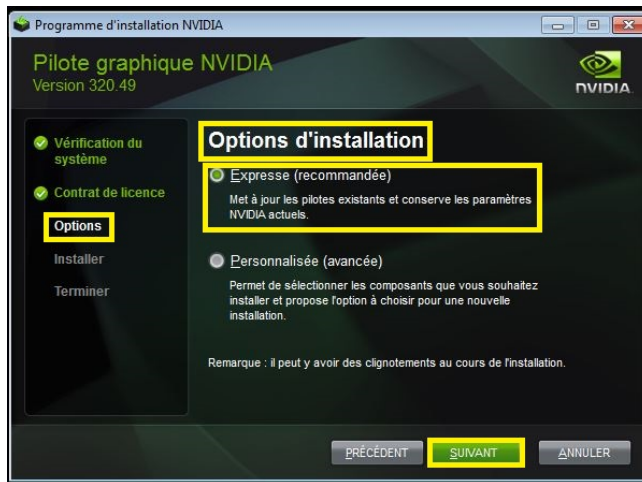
Programme d'installation NVIDIA

Pilote graphique NVIDIA
Version 320.49

NVIDIA

Vérification du système
Contrat de licence
Options
Installer
Terminer

Options d'installation

Expresse (recommandée)
Met à jour les pilotes existants et conserve les paramètres NVIDIA actuels.

Personnalisée (avancée)
Permet de sélectionner les composants que vous souhaitez installer et propose l'option à choisir pour une nouvelle installation.

Remarque : il peut y avoir des clignotements au cours de l'installation.

PRÉCÉDENT
SUIVANT
ANNULER